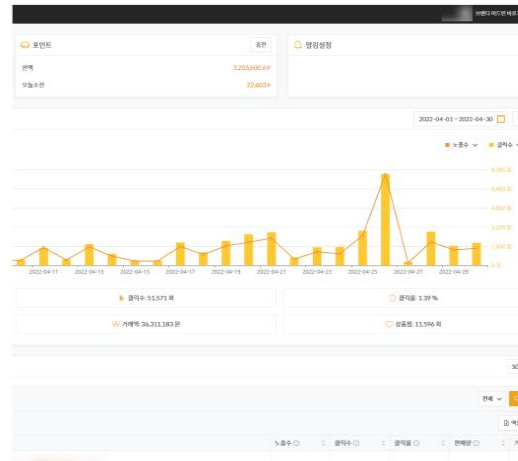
브랜디 애드변 배포

포인트

충전

잔액

3,203,600 P

오늘소진

22,600 P

알림설정

2022-04-01 ~ 2022-04-30

노출수

클릭수

6,000 회

4,800 회

3,600 회

2,400 회

1,200 회

0 회

2022-04-11

2022-04-13

2022-04-15

2022-04-17

2022-04-19

2022-04-21

2022-04-23

2022-04-25

2022-04-27

2022-04-29

클릭수: 51,571 회

클릭률: 1.39 %

거래액: 36,311,183 원

상품찜: 11,596 회

50

전체

엑

노출수

클릭수

클릭률

판매량